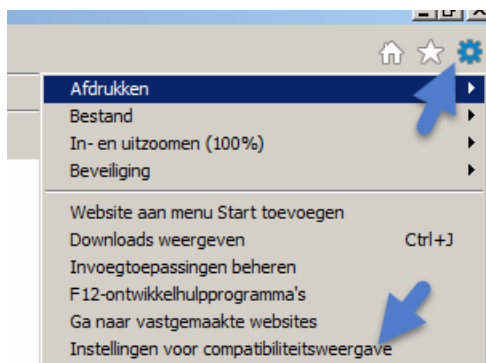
Afdrukken
Bestand
In- en uitzoomen (100%)
Beveiliging

Website aan menu Start toevoegen
Downloads weergeven Ctrl+J
Invoegtoepassingen beheren
F12-ontwikkelhulpprogramma's
Ga naar vastgemaakte websites
Instellingen voor compatibiliteitsweergave